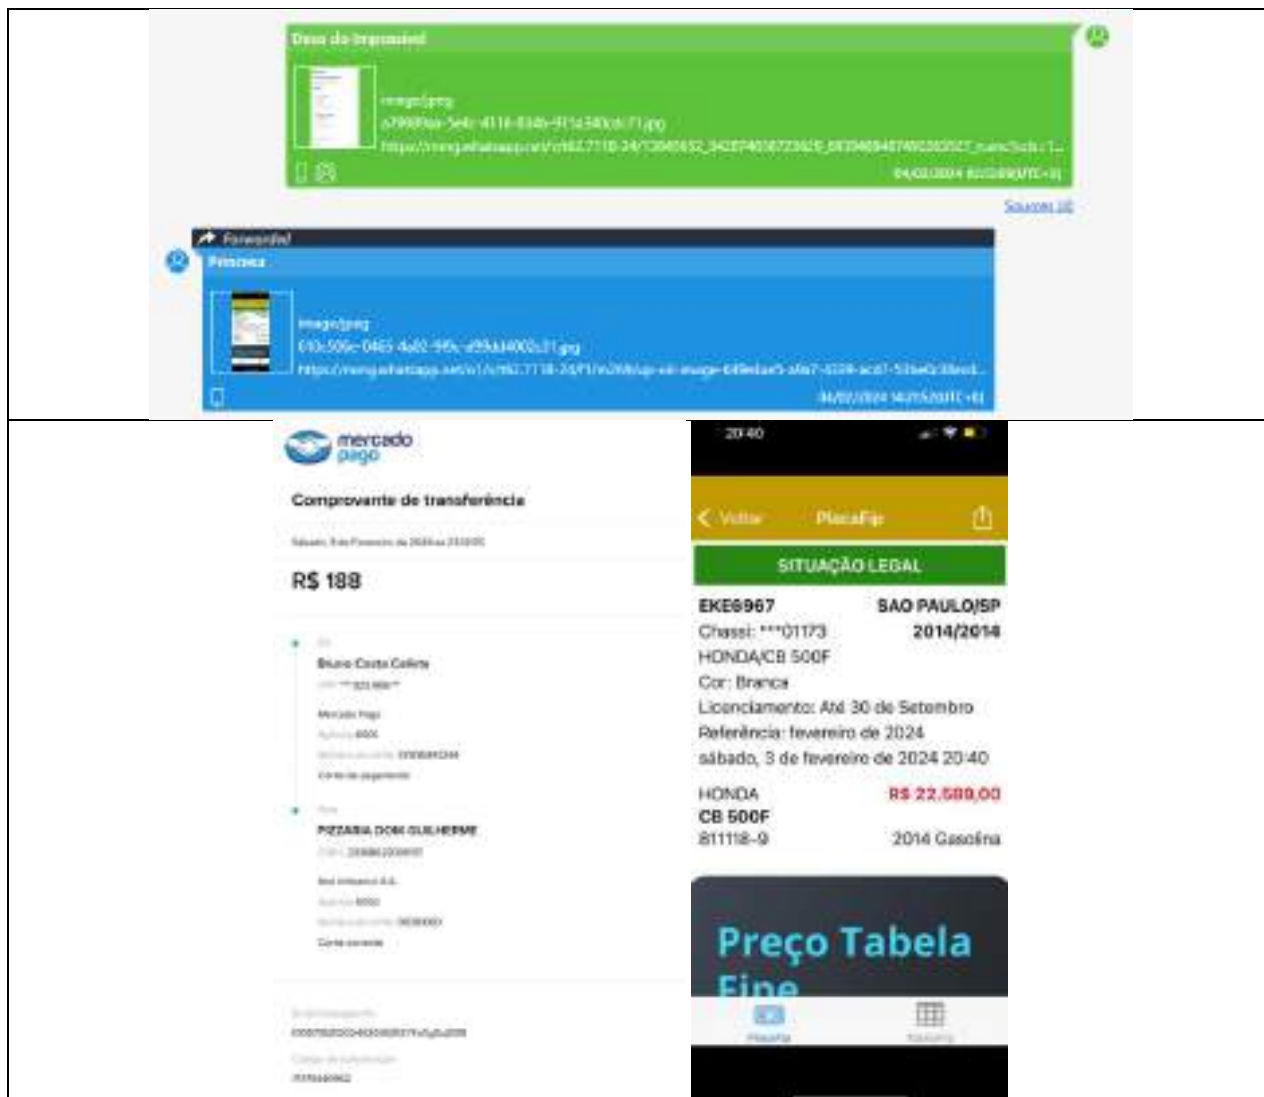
Deus do Impossível

image/jpeg
a7998faa-5e4c-411f-83db-9f1a340cdc71.jpg
https://mmg.whatsapp.net/v/t62.7118-24/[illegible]
04/02/2024 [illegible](UTC+0)

Sources (4)

Forwarded
Princesa

image/jpeg
610c506e-0465-4a02-995c-a99dd4002c21.jpg
https://mmg.whatsapp.net/v/t62.7118-24/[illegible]
04/02/2024 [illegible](UTC+0)

mercado pago

Comprovante de transferência

Sábado, 3 de fevereiro de 2024 às 23:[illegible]

R$ 188

De
Bruno Costa Coliete
CPF: ***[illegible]**
Mercado Pago
Agência: 0001
Conta: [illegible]
Conta de pagamento

Para
PIZZARIA DOM GUILHERME
CNPJ: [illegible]
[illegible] S.A.
Agência: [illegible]
Conta: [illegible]
Conta corrente

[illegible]
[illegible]
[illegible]
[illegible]

20:40

Voltar PlacaFipe

SITUAÇÃO LEGAL

EKE6967 SAO PAULO/SP
Chassi: ***01173 2014/2014
HONDA/CB 500F
Cor: Branca
Licenciamento: Até 30 de Setembro
Referência: fevereiro de 2024
sábado, 3 de fevereiro de 2024 20:40

HONDA R$ 22.589,00
CB 500F
811118-9 2014 Gasolina

Preço Tabela Fipe

Placa Tabela